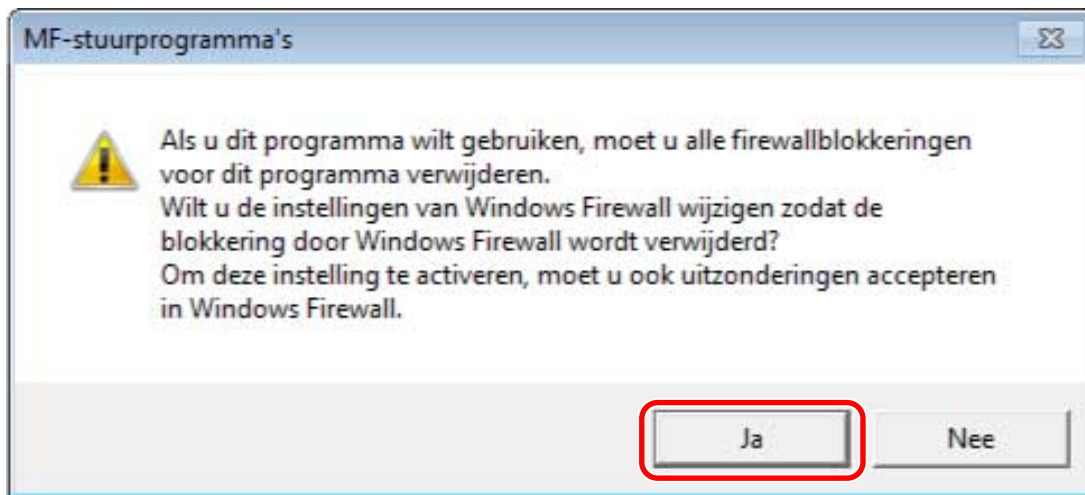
MF-stuurprogramma's

Als u dit programma wilt gebruiken, moet u alle firewallblokkeringen voor dit programma verwijderen.
Wilt u de instellingen van Windows Firewall wijzigen zodat de blokkering door Windows Firewall wordt verwijderd?
Om deze instelling te activeren, moet u ook uitzonderingen accepteren in Windows Firewall.

Ja

Nee